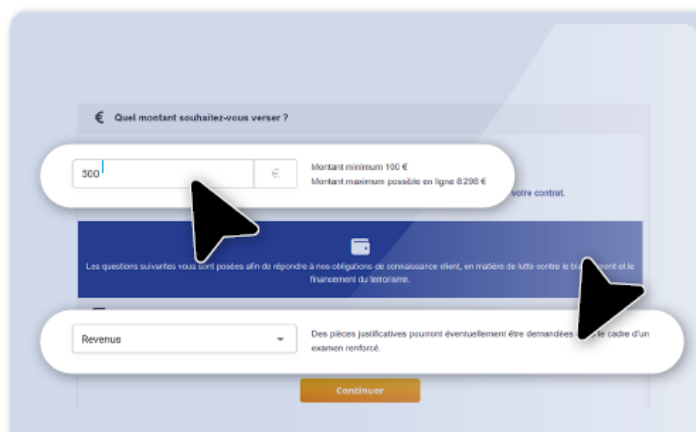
€ Quel montant souhaitez-vous verser ?

500

€

Montant minimum 100 €
Montant maximum possible en ligne 8 298 €

votre contrat.

Les questions suivantes vous sont posées afin de répondre à nos obligations de connaissance client, en matière de lutte contre le bl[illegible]ent et le financement du terrorisme.

Revenus

Des pièces justificatives pourront éventuellement être demandées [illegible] le cadre d'un examen renforcé.

Continuer